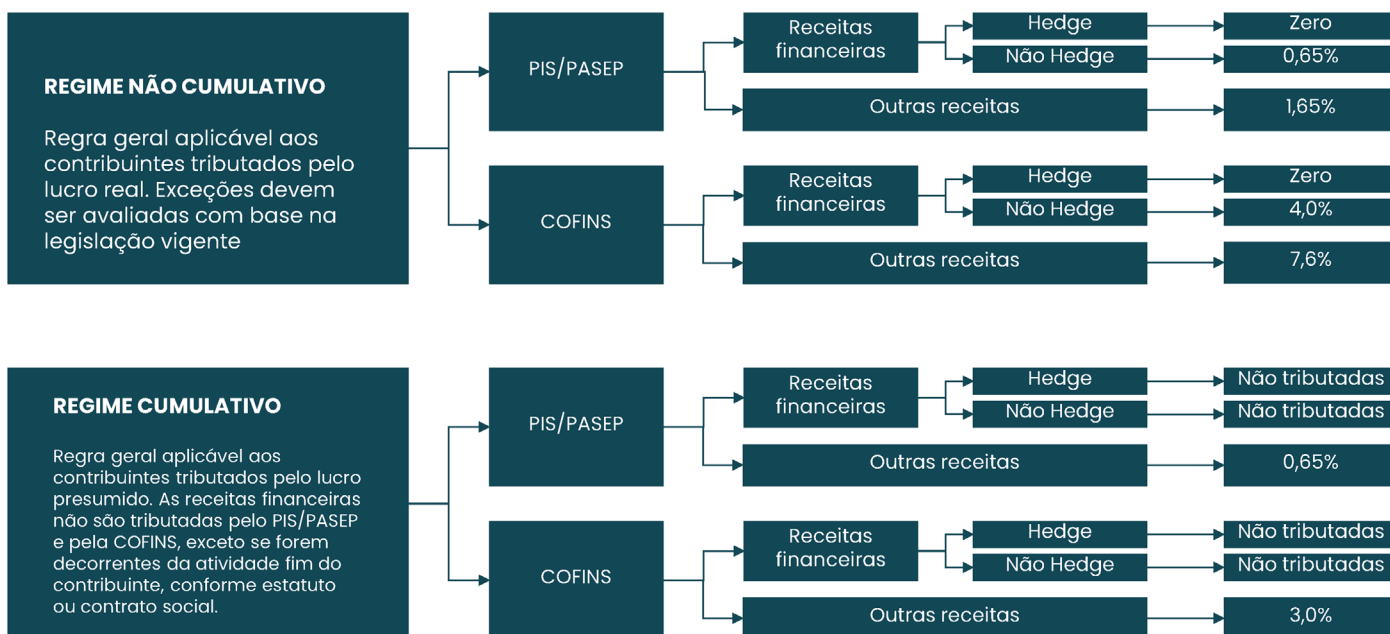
REGIME NÃO CUMULATIVO

Regra geral aplicável aos contribuintes tributados pelo lucro real. Exceções devem ser avaliadas com base na legislação vigente

PIS/PASEP

Receitas financeiras

Hedge

Zero

Não Hedge

0,65%

Outras receitas

1,65%

COFINS

Receitas financeiras

Hedge

Zero

Não Hedge

4,0%

Outras receitas

7,6%

REGIME CUMULATIVO

Regra geral aplicável aos contribuintes tributados pelo lucro presumido. As receitas financeiras não são tributadas pelo PIS/PASEP e pela COFINS, exceto se forem decorrentes da atividade fim do contribuinte, conforme estatuto ou contrato social.

PIS/PASEP

Receitas financeiras

Hedge

Não tributadas

Não Hedge

Não tributadas

Outras receitas

0,65%

COFINS

Receitas financeiras

Hedge

Não tributadas

Não Hedge

Não tributadas

Outras receitas

3,0%